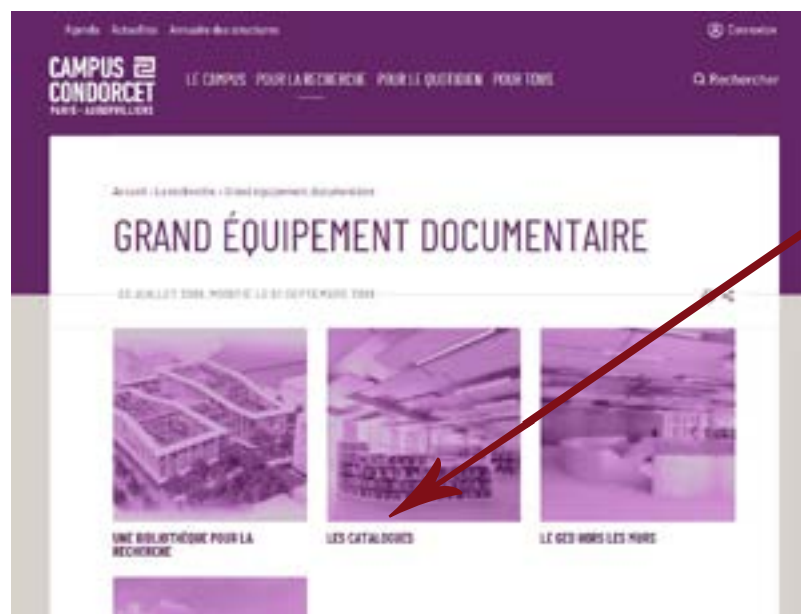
Agenda Actualités Annuaire des structures

Connexion

CAMPUS CONDORCET PARIS-AUBERVILLIERS

LE CAMPUS POUR LA RECHERCHE POUR LE QUOTIDIEN POUR TOUS

Rechercher

Accueil › La recherche › Grand équipement documentaire

GRAND ÉQUIPEMENT DOCUMENTAIRE

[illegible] JUILLET 2018, MODIFIÉ LE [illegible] SEPTEMBRE 2018

UNE BIBLIOTHÈQUE POUR LA RECHERCHE

LES CATALOGUES

LE GED HORS LES MURS